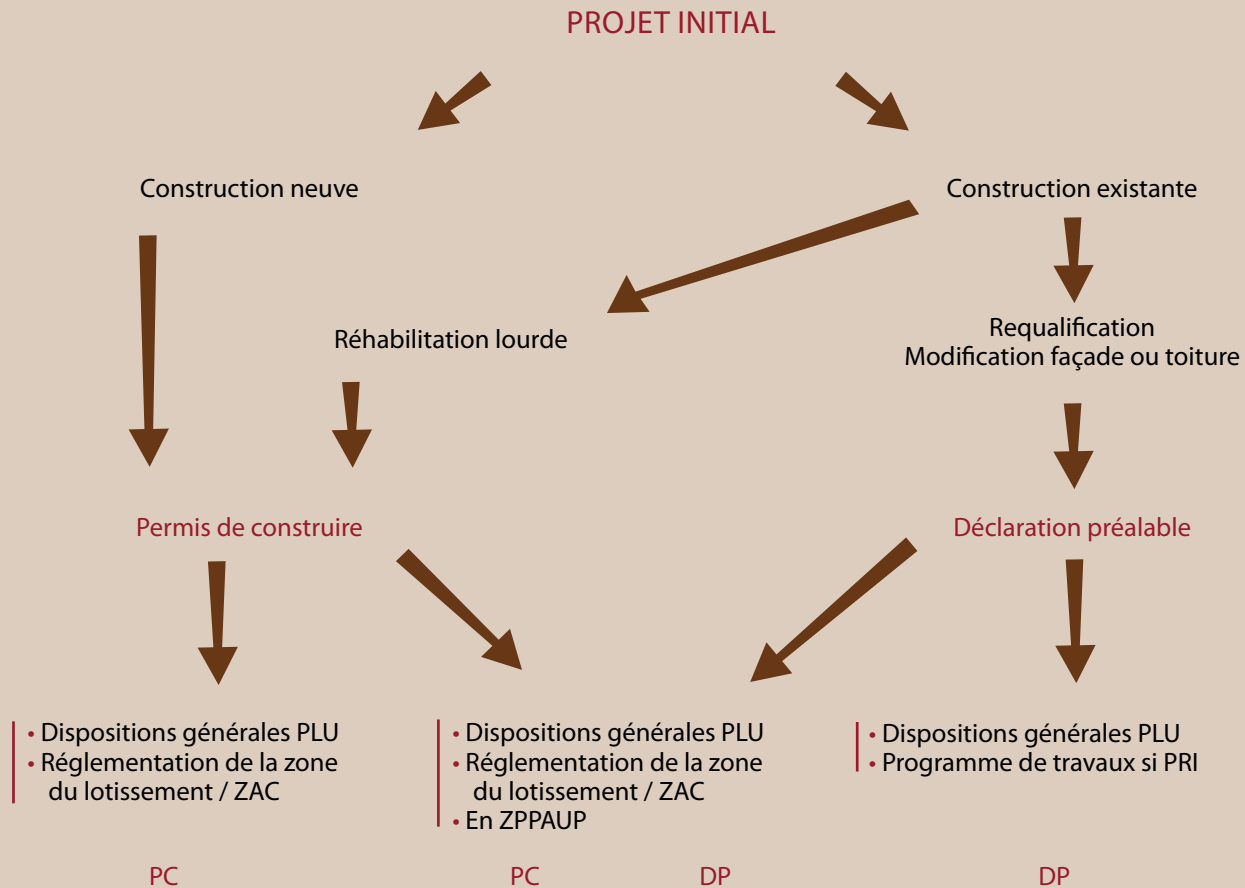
PROJET INITIAL

Construction neuve

Construction existante

Réhabilitation lourde

Requalification
Modification façade ou toiture

Permis de construire

Déclaration préalable

• Dispositions générales PLU
• Réglementation de la zone du lotissement / ZAC

• Dispositions générales PLU
• Réglementation de la zone du lotissement / ZAC
• En ZPPAUP

• Dispositions générales PLU
• Programme de travaux si PRI

PC

PC

DP

DP